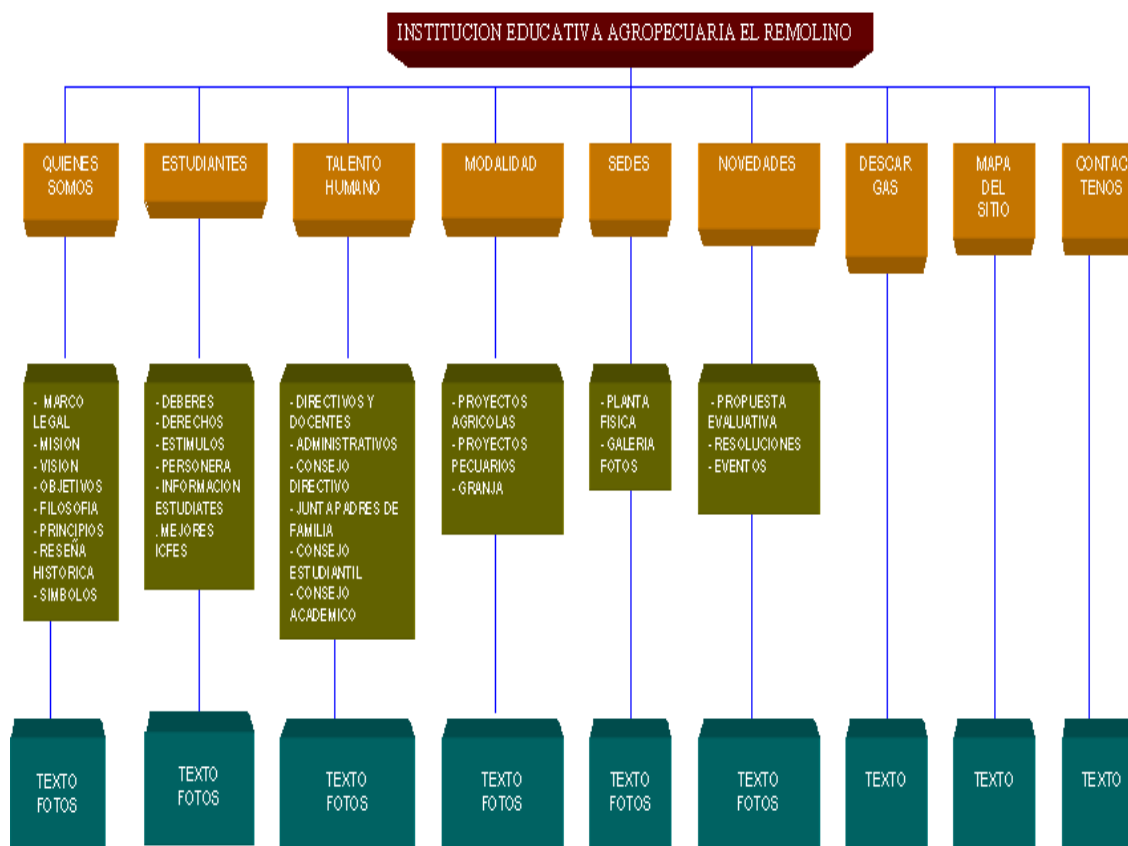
INSTITUCION EDUCATIVA AGROPECUARIA EL REMOLINO

QUIENES SOMOS

ESTUDIANTES

TALENTO HUMANO

MODALIDAD

SEDES

NOVEDADES

DESCAR GAS

MAPA DEL SITIO

CONTAC TENOS

- MARCO LEGAL
- MISION
- VISION
- OBJETIVOS
- FILOSOFIA
- PRINCIPIOS
- RESEÑA HISTORICA
- SIMBOLOS

- DEBERES
- DERECHOS
- ESTIMULOS
- PERSONERA
- INFORMACION ESTUDIATES
. MEJORES ICFES

- DIRECTIVOS Y DOCENTES
- ADMINISTRATIVOS
- CONSEJO DIRECTIVO
- JUNTA PADRES DE FAMILIA
- CONSEJO ESTUDIANTIL
- CONSEJO ACADEMICO

- PROYECTOS AGRICOLAS
- PROYECTOS PECUARIOS
- GRANJA

- PLANTA FISICA
- GALERIA FOTOS

- PROPUESTA EVALUATIVA
- RESOLUCIONES
- EVENTOS

TEXTO FOTOS

TEXTO FOTOS

TEXTO FOTOS

TEXTO FOTOS

TEXTO FOTOS

TEXTO FOTOS

TEXTO

TEXTO

TEXTO